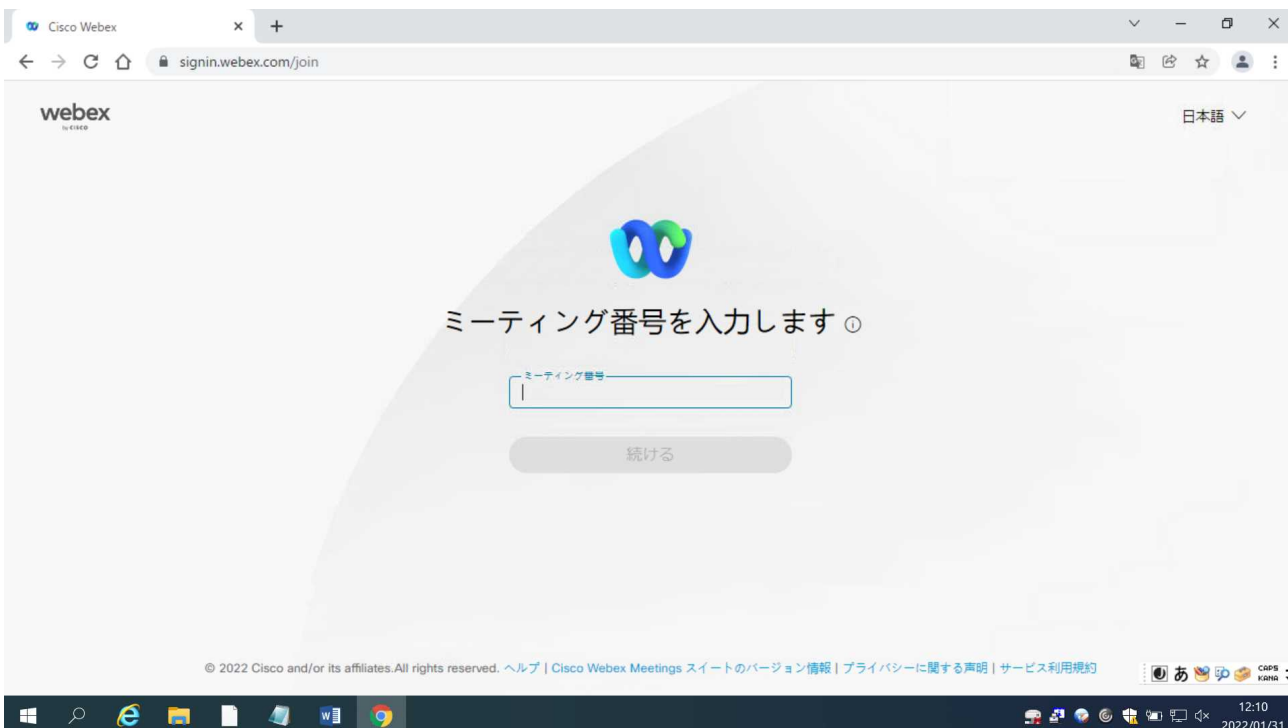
Cisco Webex

signin.webex.com/join

webex by CISCO

日本語

ミーティング番号を入力します

ミーティング番号

続ける

© 2022 Cisco and/or its affiliates.All rights reserved. ヘルプ | Cisco Webex Meetings スイートのバージョン情報 | プライバシーに関する声明 | サービス利用規約

あ CAPS KANA

12:10
2022/01/31